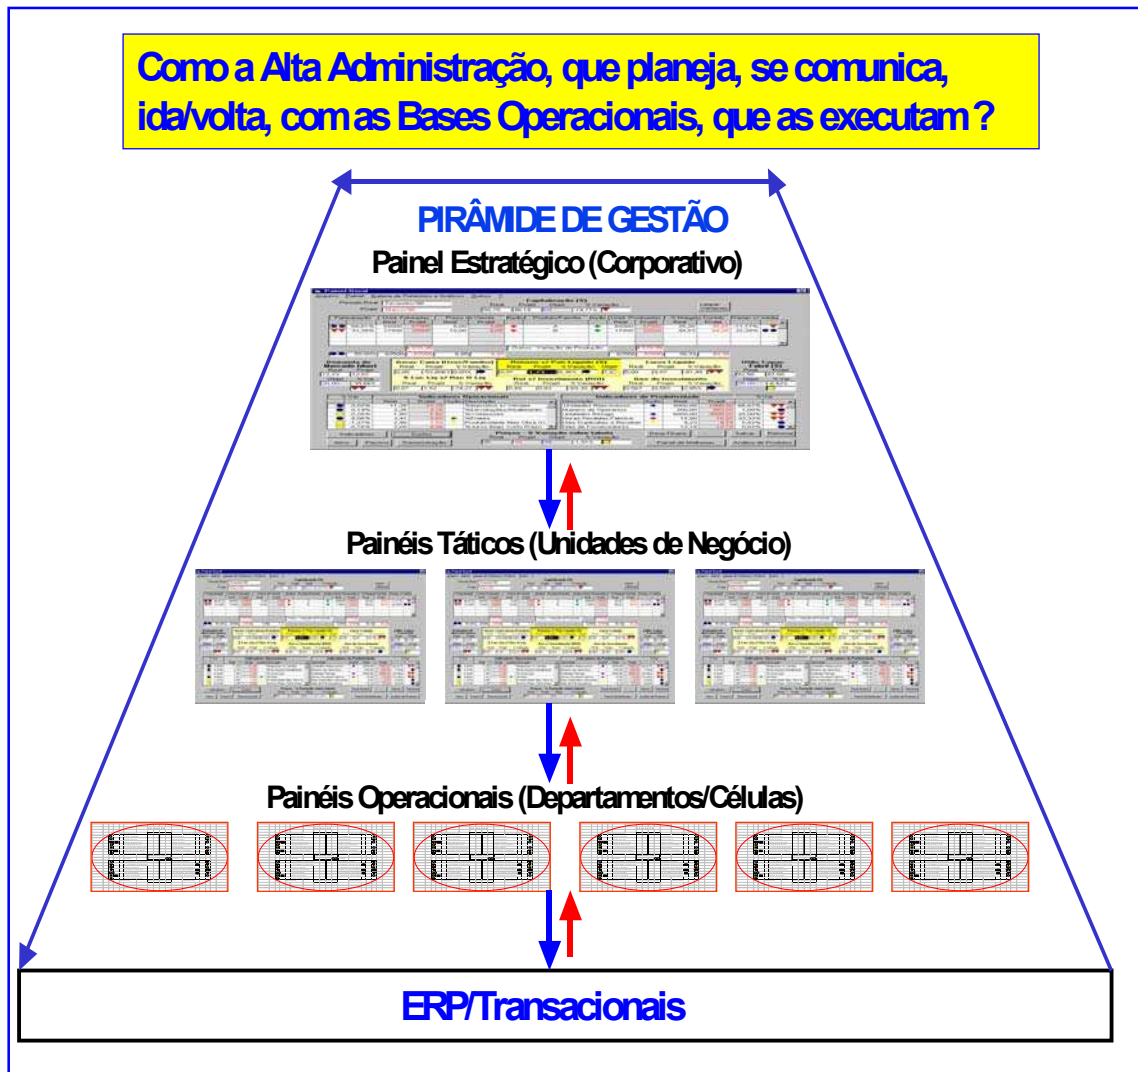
Como a Alta Administração, que planeja, se comunica, ida/volta, com as Bases Operacionais, que as executam ?

PIRÂMIDE DE GESTÃO

Painel Estratégico (Corporativo)

Painéis Táticos (Unidades de Negócio)

Painéis Operacionais (Departamentos/Células)

ERP/Transacionais